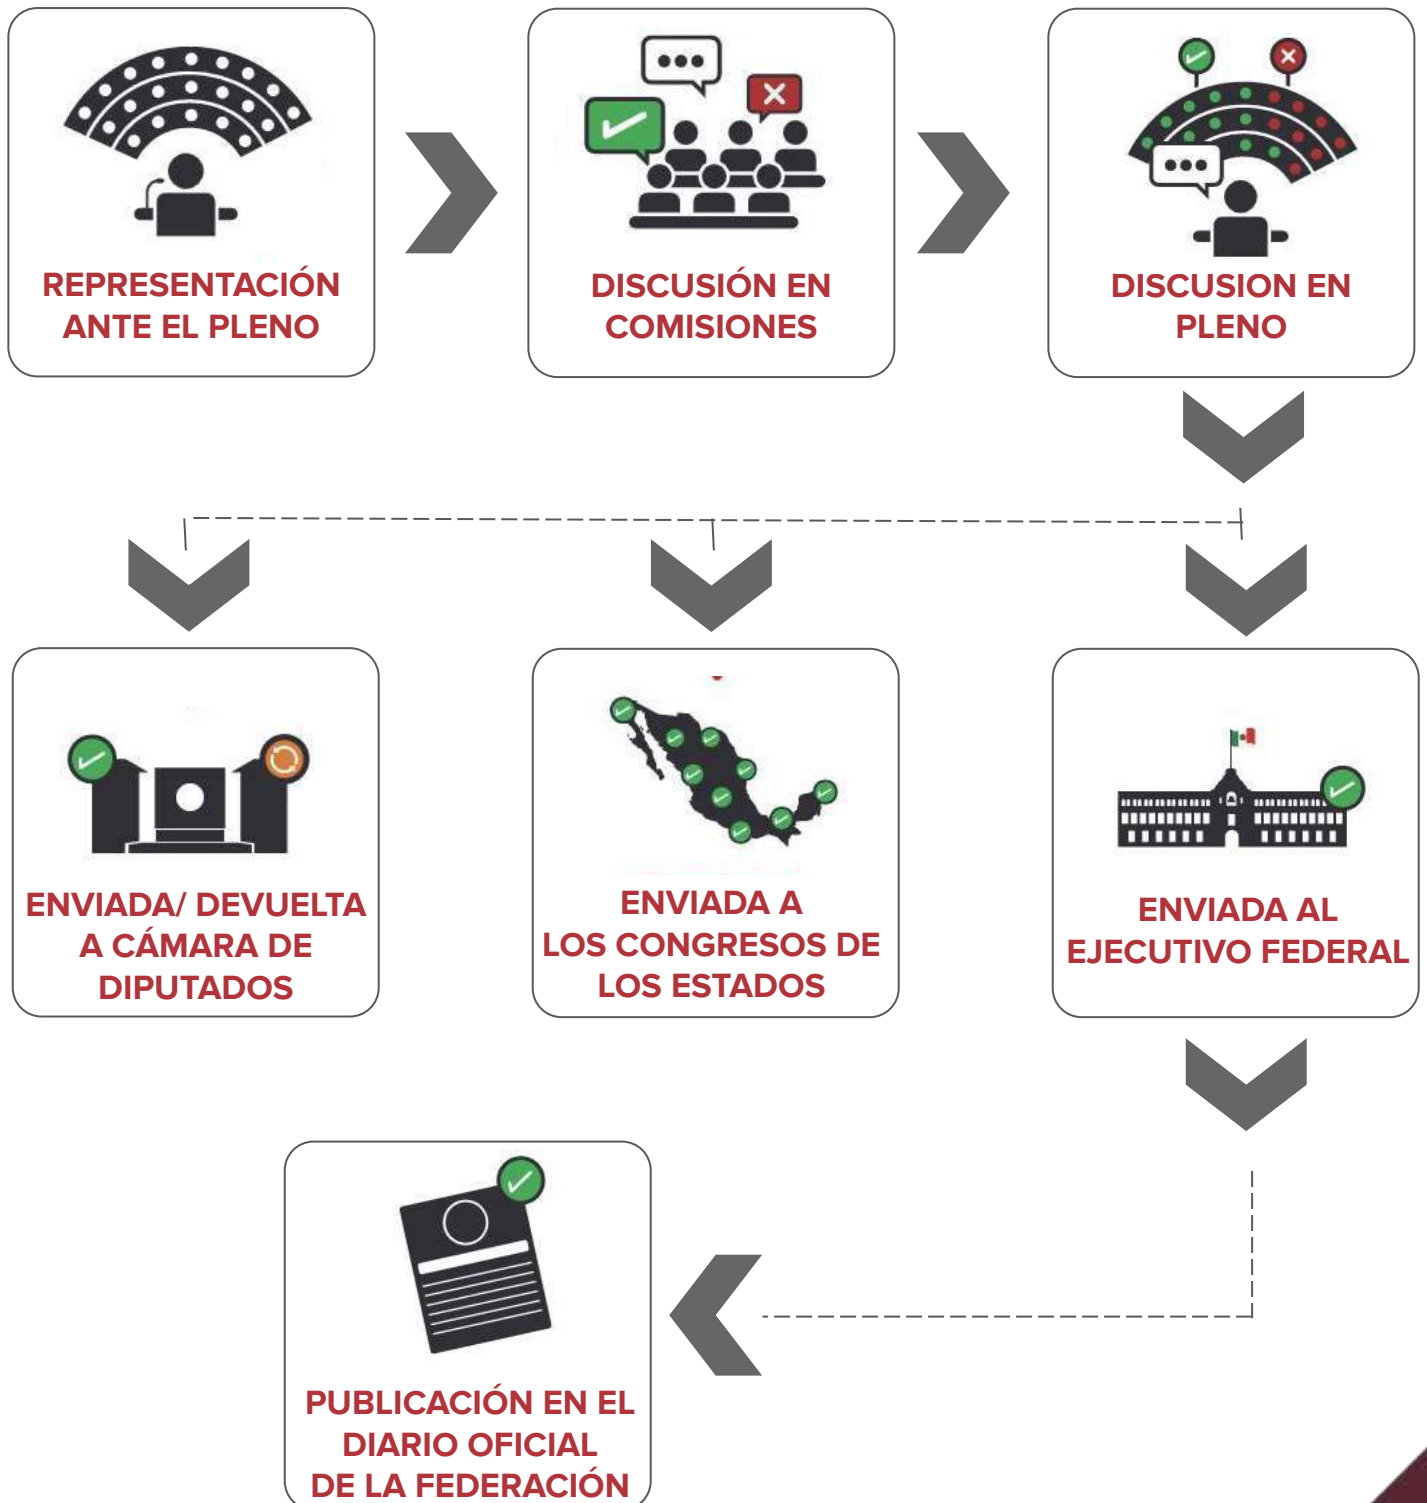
REPRESENTACIÓN ANTE EL PLENO

DISCUSIÓN EN COMISIONES

DISCUSION EN PLENO

ENVIADA/ DEVUELTA A CÁMARA DE DIPUTADOS

ENVIADA A LOS CONGRESOS DE LOS ESTADOS

ENVIADA AL EJECUTIVO FEDERAL

PUBLICACIÓN EN EL DIARIO OFICIAL DE LA FEDERACIÓN